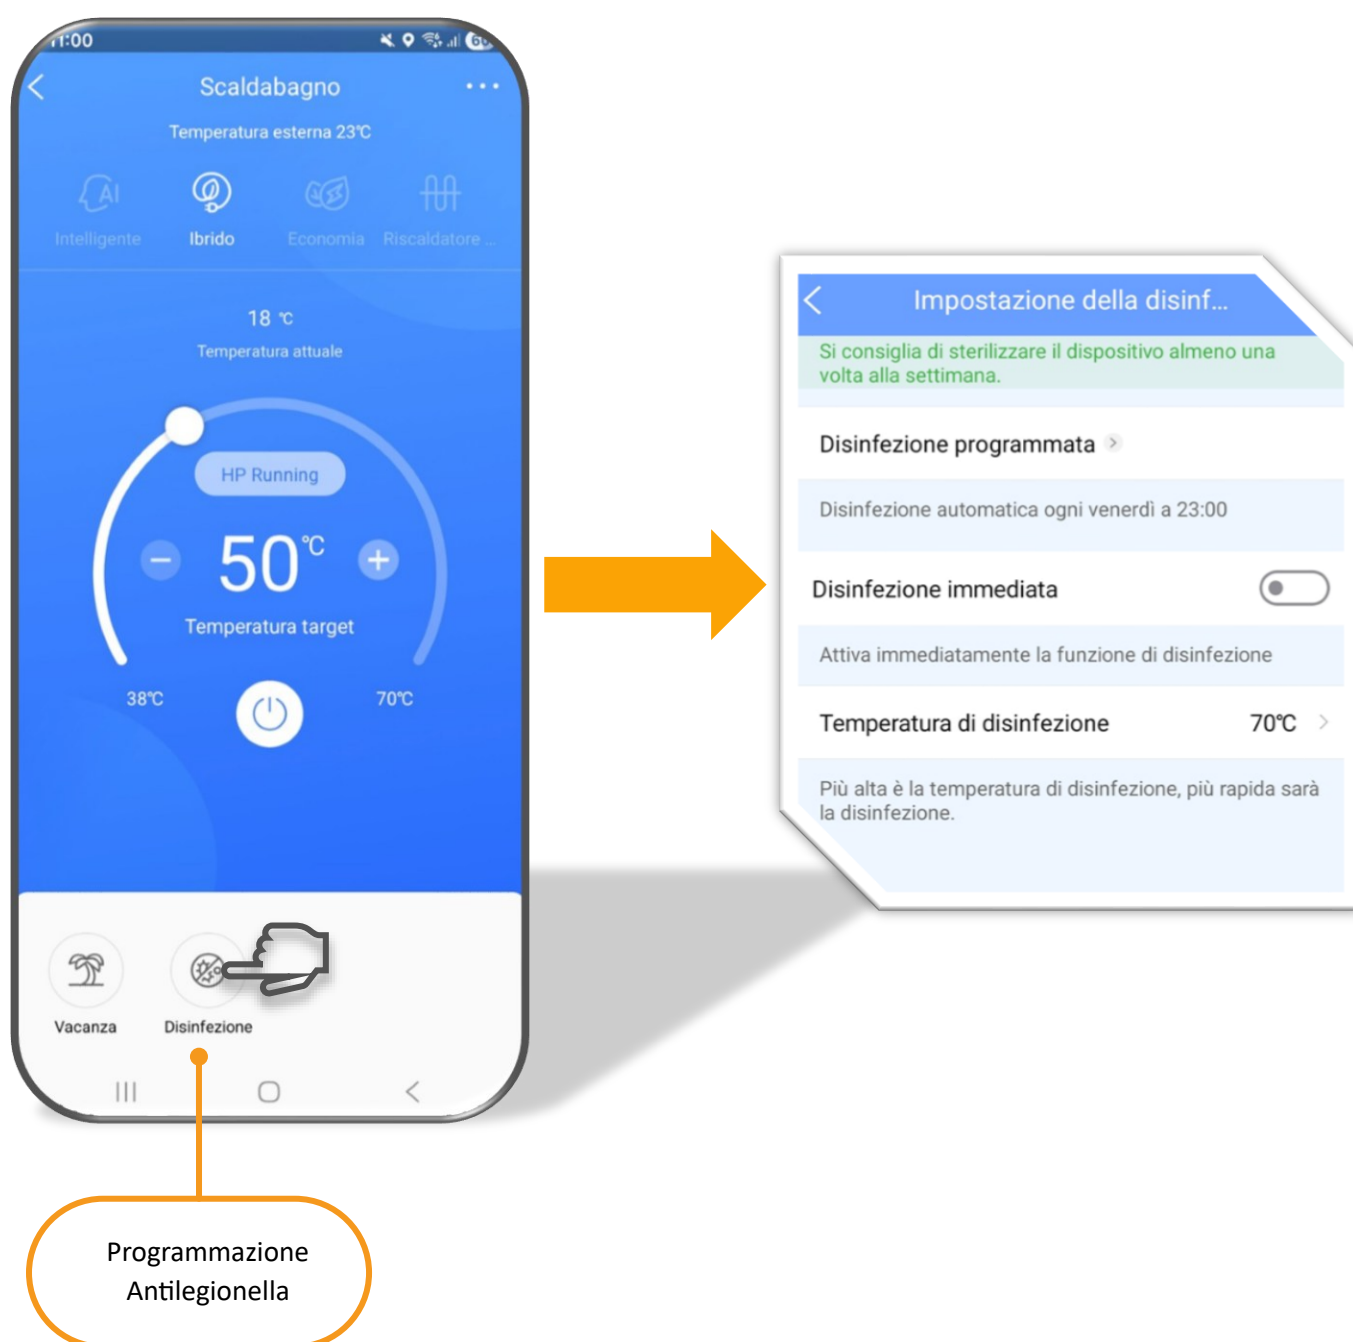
11:00

Scaldabagno

Temperatura esterna 23℃

Intelligente Ibrido Economia Riscaldatore ...

18 ℃
Temperatura attuale

HP Running

50℃

Temperatura target

38℃ 70℃

Vacanza Disinfezione

Programmazione Antilegionella

Impostazione della disinf...

Si consiglia di sterilizzare il dispositivo almeno una volta alla settimana.

Disinfezione programmata

Disinfezione automatica ogni venerdì a 23:00

Disinfezione immediata

Attiva immediatamente la funzione di disinfezione

Temperatura di disinfezione 70℃

Più alta è la temperatura di disinfezione, più rapida sarà la disinfezione.